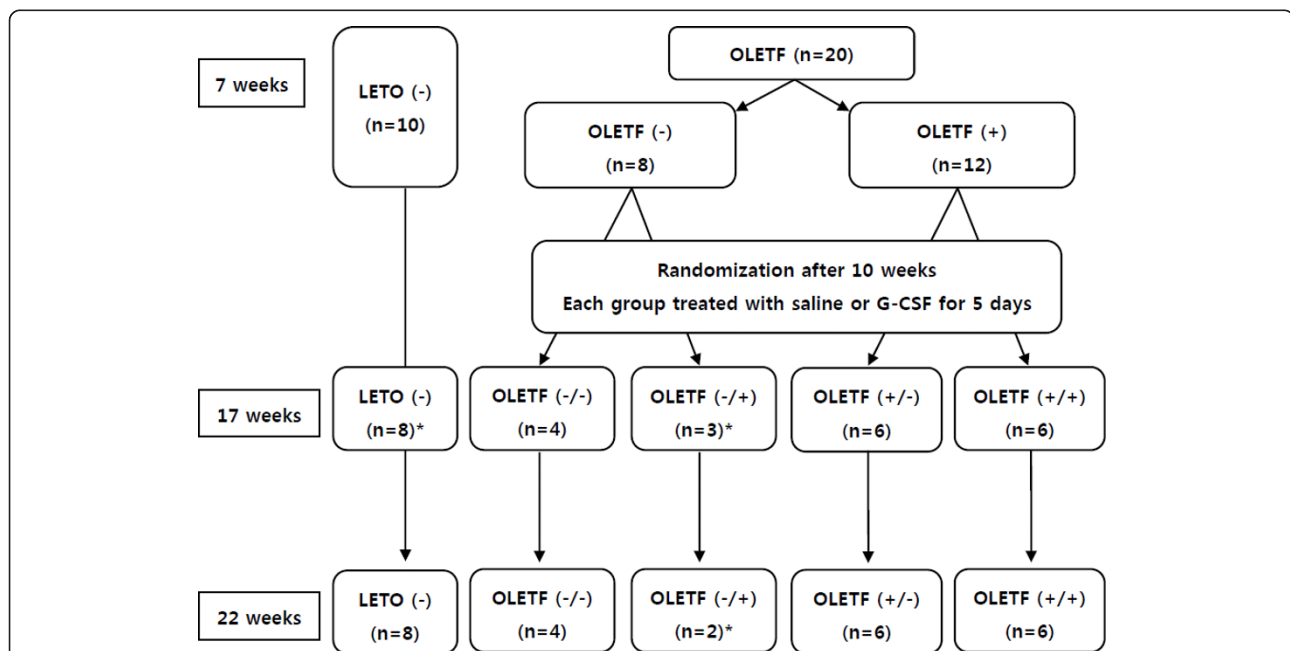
7 weeks

LETO (-)
(n=10)

OLETF (n=20)

OLETF (-)
(n=8)

OLETF (+)
(n=12)

Randomization after 10 weeks
Each group treated with saline or G-CSF for 5 days

17 weeks

LETO (-)
(n=8)*

OLETF (-/-)
(n=4)

OLETF (-/+)
(n=3)*

OLETF (+/-)
(n=6)

OLETF (+/+)
(n=6)

22 weeks

LETO (-)
(n=8)

OLETF (-/-)
(n=4)

OLETF (-/+)
(n=2)*

OLETF (+/-)
(n=6)

OLETF (+/+)
(n=6)